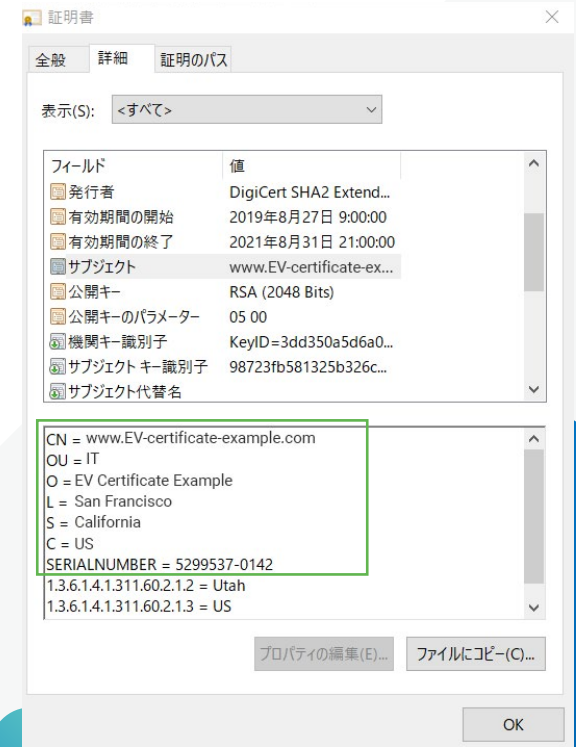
証明書

全般 詳細 証明のパス

表示(S): <すべて>

| フィールド | 値 |
|---|---|
| 発行者 | DigiCert SHA2 Extend... |
| 有効期間の開始 | 2019年8月27日 9:00:00 |
| 有効期間の終了 | 2021年8月31日 21:00:00 |
| サブジェクト | www.EV-certificate-ex... |
| 公開キー | RSA (2048 Bits) |
| 公開キーのパラメーター | 05 00 |
| 機関キー識別子 | KeyID=3dd350a5d6a0... |
| サブジェクト キー識別子 | 98723fb581325b326c... |
| サブジェクト代替名 | |

CN = www.EV-certificate-example.com
OU = IT
O = EV Certificate Example
L = San Francisco
S = California
C = US
SERIALNUMBER = 5299537-0142
1.3.6.1.4.1.311.60.2.1.2 = Utah
1.3.6.1.4.1.311.60.2.1.3 = US

プロパティの編集(E)... ファイルにコピー(C)...

OK